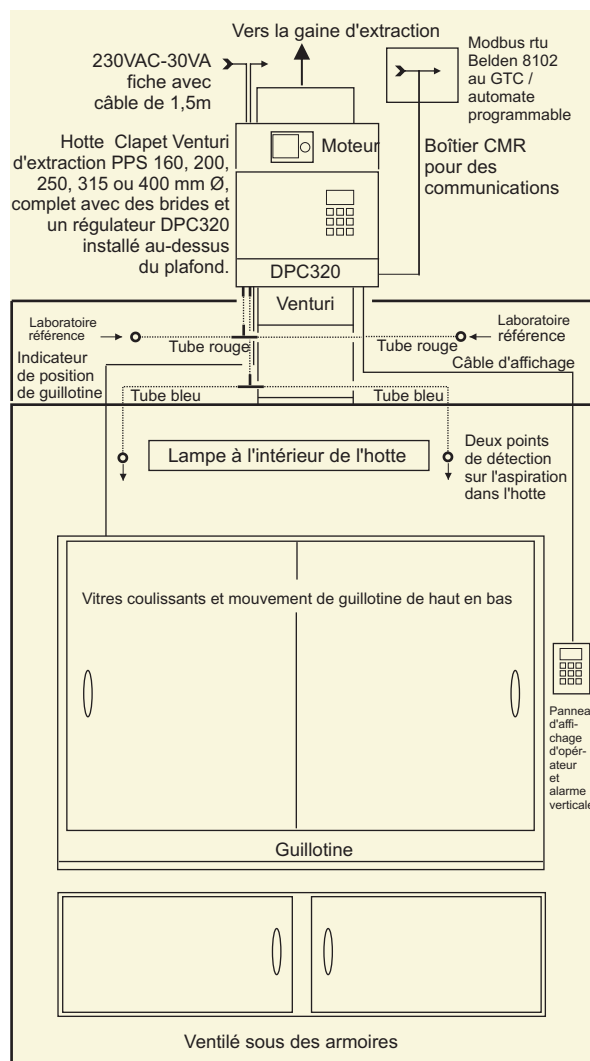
Vers la gaine d'extraction

230VAC-30VA fiche avec câble de 1,5m

Modbus rtu Belden 8102 au GTC / automate programmable

Moteur

Boîtier CMR pour des communications

Hotte Clapet Venturi d'extraction PPS 160, 200, 250, 315 ou 400 mm Ø, complet avec des brides et un régulateur DPC320 installé au-dessus du plafond.

DPC320

Venturi

Laboratoire référence

Laboratoire référence

Tube rouge

Tube rouge

Indicateur de position de guillotine

Câble d'affichage

Tube bleu

Tube bleu

Lampe à l'intérieur de l'hotte

Deux points de détection sur l'aspiration dans l'hotte

Vitres coulissants et mouvement de guillotine de haut en bas

Pannea d'affichage d'opérateur et alarme verticale

Guillotine

Ventilé sous des armoires